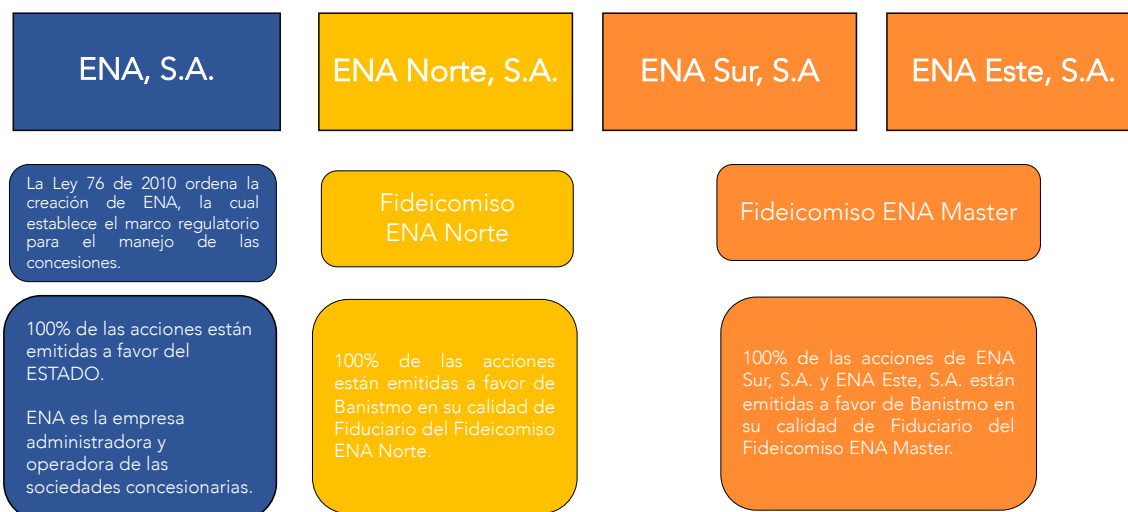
ENA, S.A.

ENA Norte, S.A.

ENA Sur, S.A

ENA Este, S.A.

La Ley 76 de 2010 ordena la creación de ENA, la cual establece el marco regulatorio para el manejo de las concesiones.

Fideicomiso ENA Norte

Fideicomiso ENA Master

100% de las acciones están emitidas a favor del ESTADO.

ENA es la empresa administradora y operadora de las sociedades concesionarias.

100% de las acciones están emitidas a favor de Banistmo en su calidad de Fiduciario del Fideicomiso ENA Norte.

100% de las acciones de ENA Sur, S.A. y ENA Este, S.A. están emitidas a favor de Banistmo en su calidad de Fiduciario del Fideicomiso ENA Master.